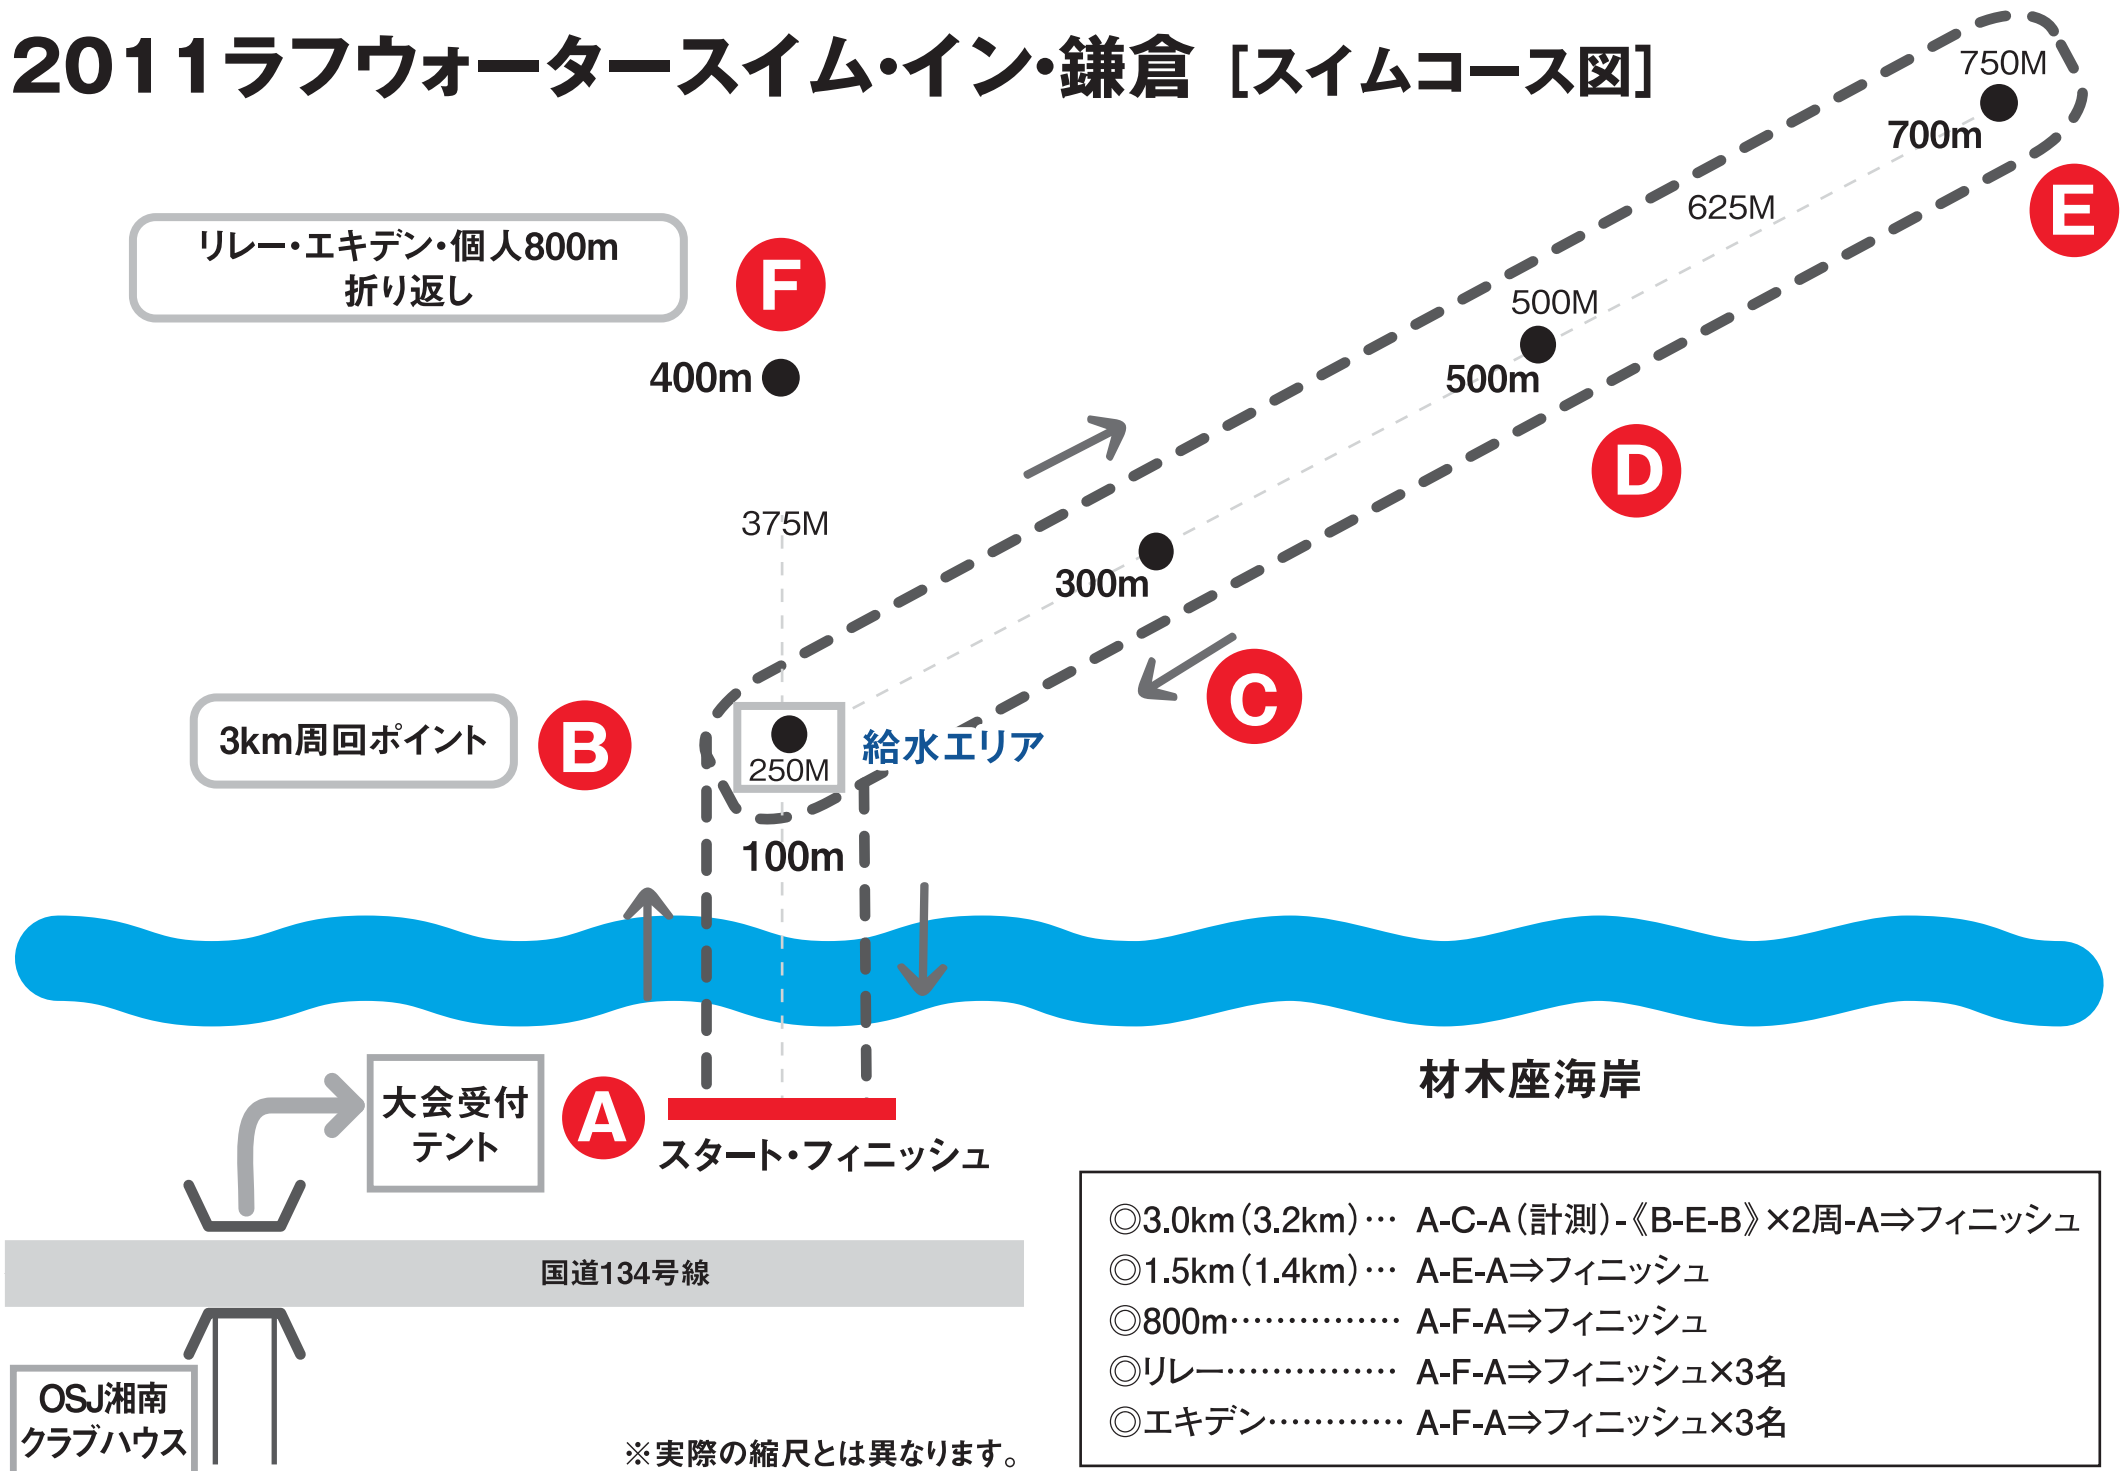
2011ラフウォータースイム・イン・鎌倉［スイムコース図］

750M
700m
E
625M
リレー・エキデン・個人800m 折り返し
F
500M
400m
500m
D
375M
300m
C
3km周回ポイント
B
250M
給水エリア
100m
材木座海岸
大会受付テント
A
スタート・フィニッシュ
国道134号線
OSJ湘南クラブハウス
※実際の縮尺とは異なります。

◎3.0km（3.2km）･･･ A-C-A（計測）-《B-E-B》×2周-A⇒フィニッシュ
◎1.5km（1.4km）･･･ A-E-A⇒フィニッシュ
◎800m･･････････････ A-F-A⇒フィニッシュ
◎リレー･････････････ A-F-A⇒フィニッシュ×3名
◎エキデン･･･････････ A-F-A⇒フィニッシュ×3名